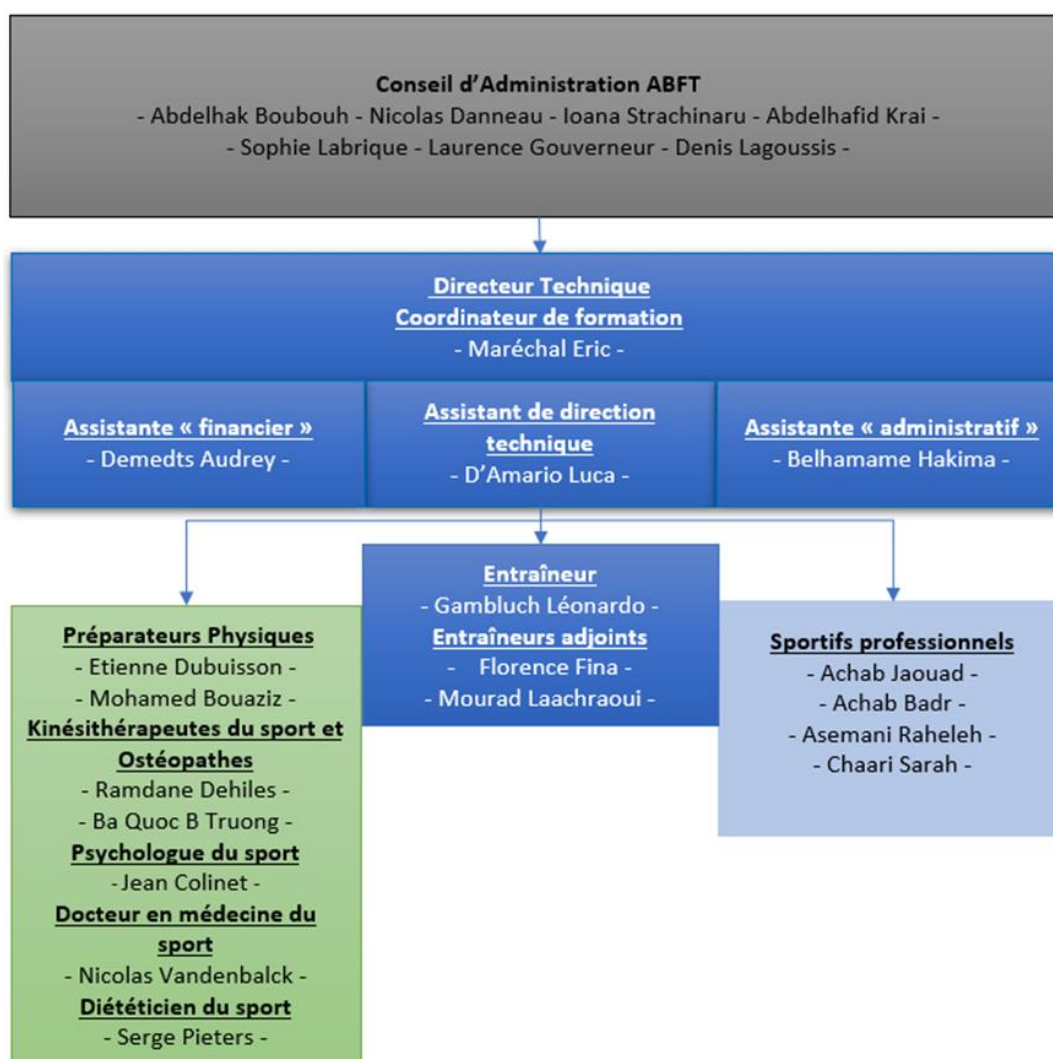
Conseil d'Administration ABFT
- Abdelhak Boubouh - Nicolas Danneau - Ioana Strachinaru - Abdelhafid Krai -
- Sophie Labrique - Laurence Gouverneur - Denis Lagoussis -

Directeur Technique
Coordinateur de formation
- Maréchal Eric -

Assistante « financier »
- Demedts Audrey -

Assistant de direction technique
- D'Amario Luca -

Assistante « administratif »
- Belhamame Hakima -

Préparateurs Physiques
- Etienne Dubuisson -
- Mohamed Bouaziz -
Kinésithérapeutes du sport et Ostéopathes
- Ramdane Dehiles -
- Ba Quoc B Truong -
Psychologue du sport
- Jean Colinet -
Docteur en médecine du sport
- Nicolas Vandenbalck -
Diététicien du sport
- Serge Pieters -

Entraîneur
- Gambluch Léonardo -
Entraîneurs adjoints
- Florence Fina -
- Mourad Laachraoui -

Sportifs professionnels
- Achab Jaouad -
- Achab Badr -
- Asemani Raheleh -
- Chaari Sarah -